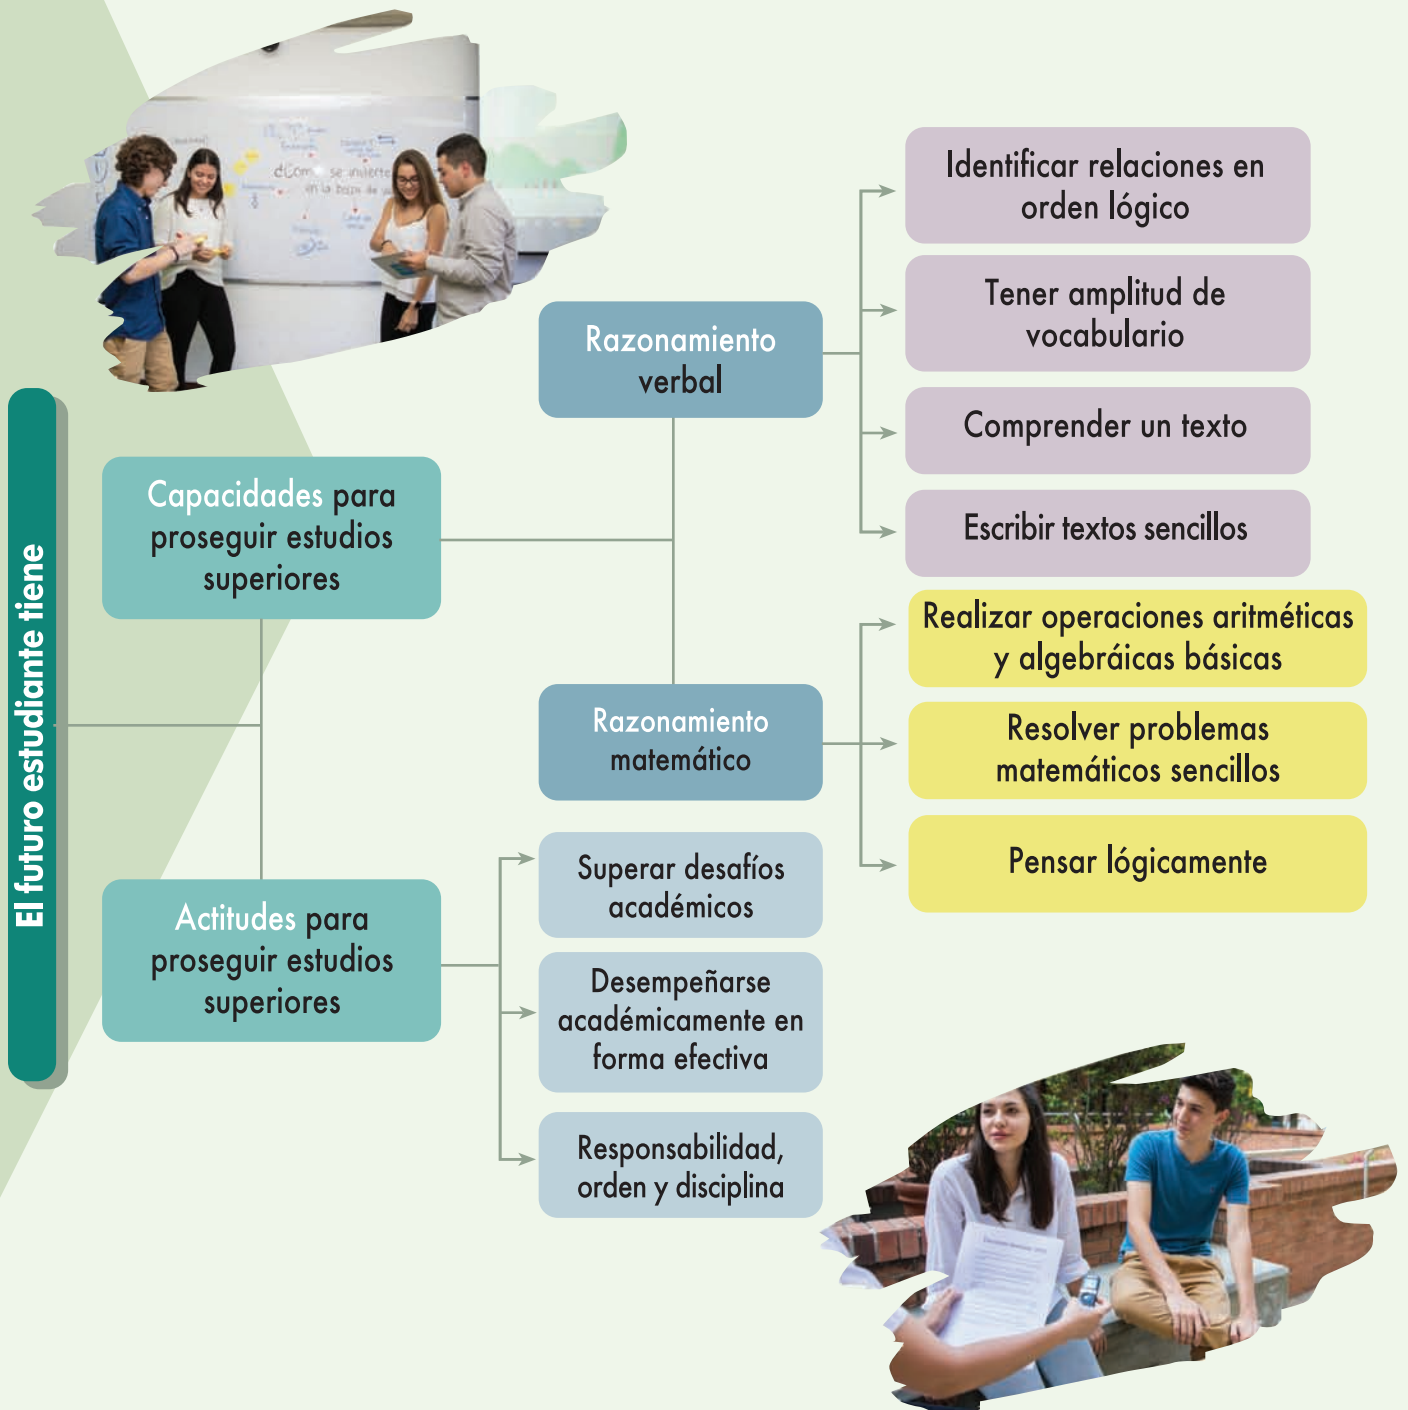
El futuro estudiante tiene

Capacidades para proseguir estudios superiores

Razonamiento verbal

Identificar relaciones en orden lógico

Tener amplitud de vocabulario

Comprender un texto

Escribir textos sencillos

Razonamiento matemático

Realizar operaciones aritméticas y algebráicas básicas

Resolver problemas matemáticos sencillos

Pensar lógicamente

Actitudes para proseguir estudios superiores

Superar desafíos académicos

Desempeñarse académicamente en forma efectiva

Responsabilidad, orden y disciplina